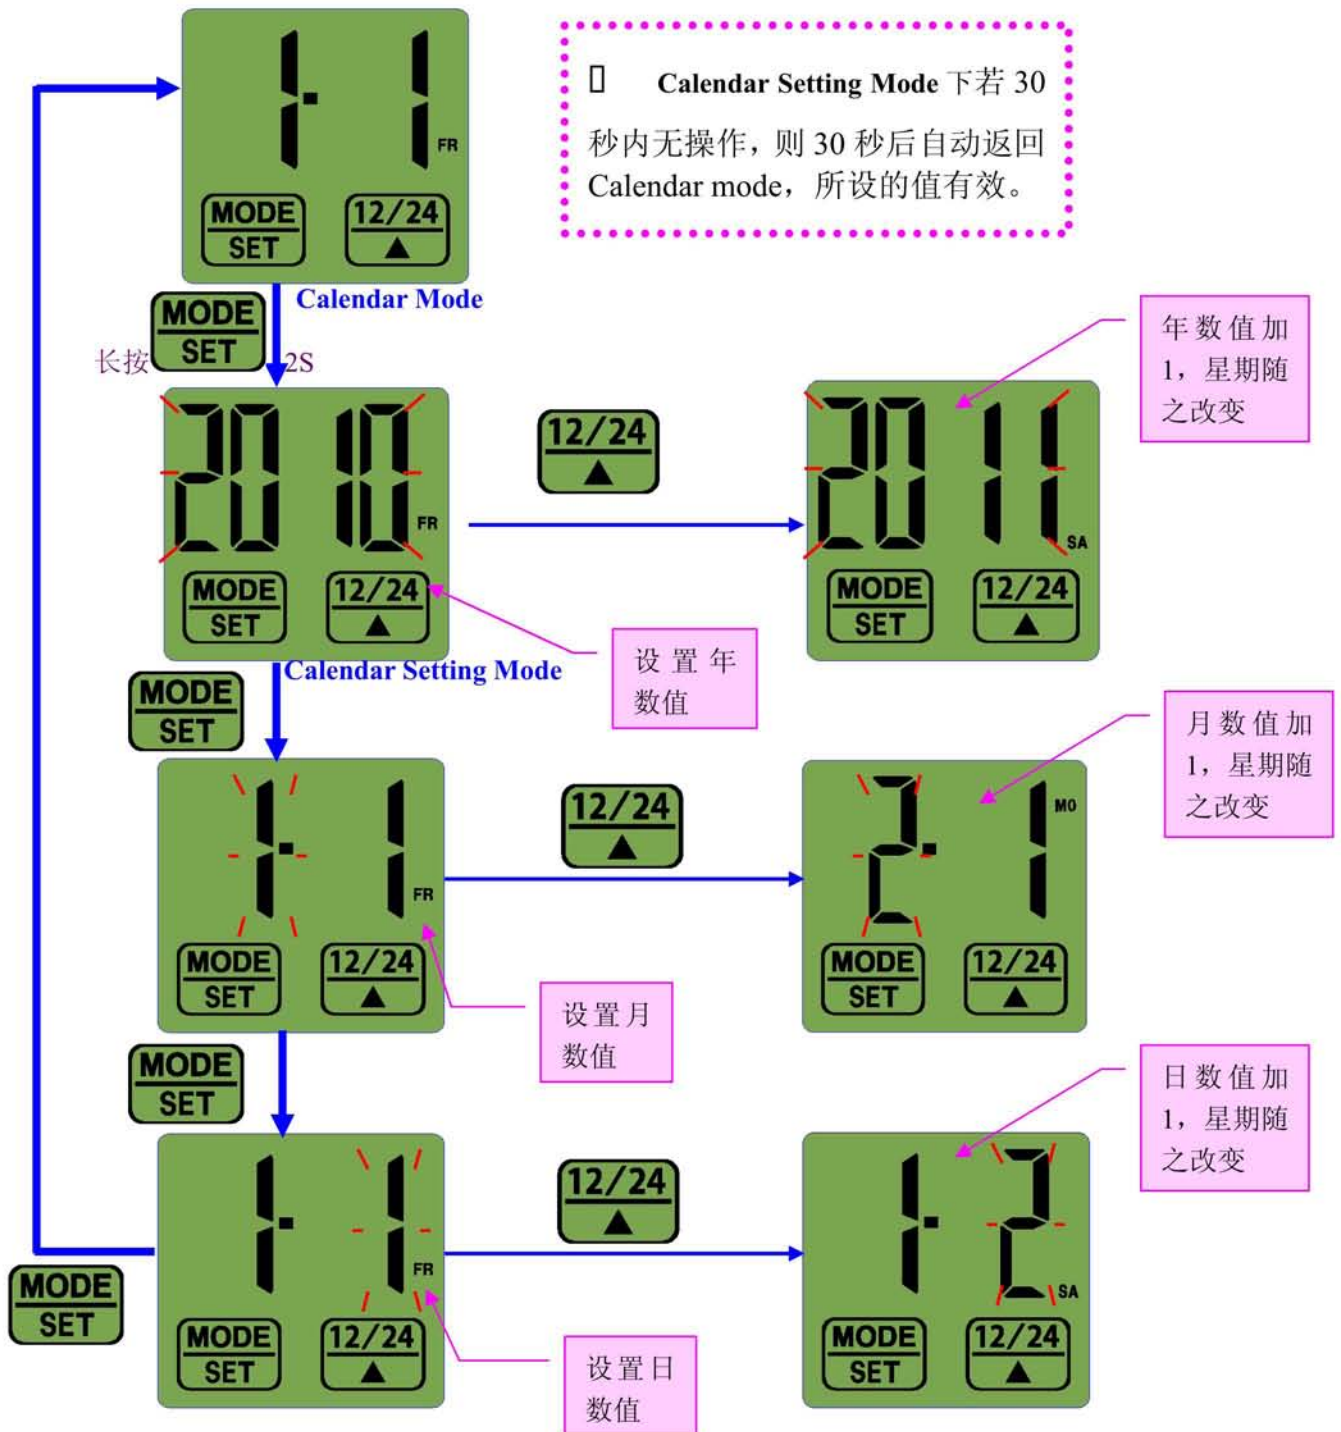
1-1 FR
MODE SET
12/24 ▲

▯ Calendar Setting Mode 下若 30 秒内无操作，则 30 秒后自动返回 Calendar mode，所设的值有效。

Calendar Mode
长按 MODE SET 2S

2010 FR
MODE SET
12/24 ▲

12/24 ▲

2011 SA
MODE SET
12/24 ▲

年数值加 1，星期随之改变

Calendar Setting Mode

设置年数值

MODE SET

1-1 FR
MODE SET
12/24 ▲

12/24 ▲

2-1 MO
MODE SET
12/24 ▲

月数值加 1，星期随之改变

设置月数值

MODE SET

1-1 FR
MODE SET
12/24 ▲

12/24 ▲

1-2 SA
MODE SET
12/24 ▲

日数值加 1，星期随之改变

MODE SET

设置日数值